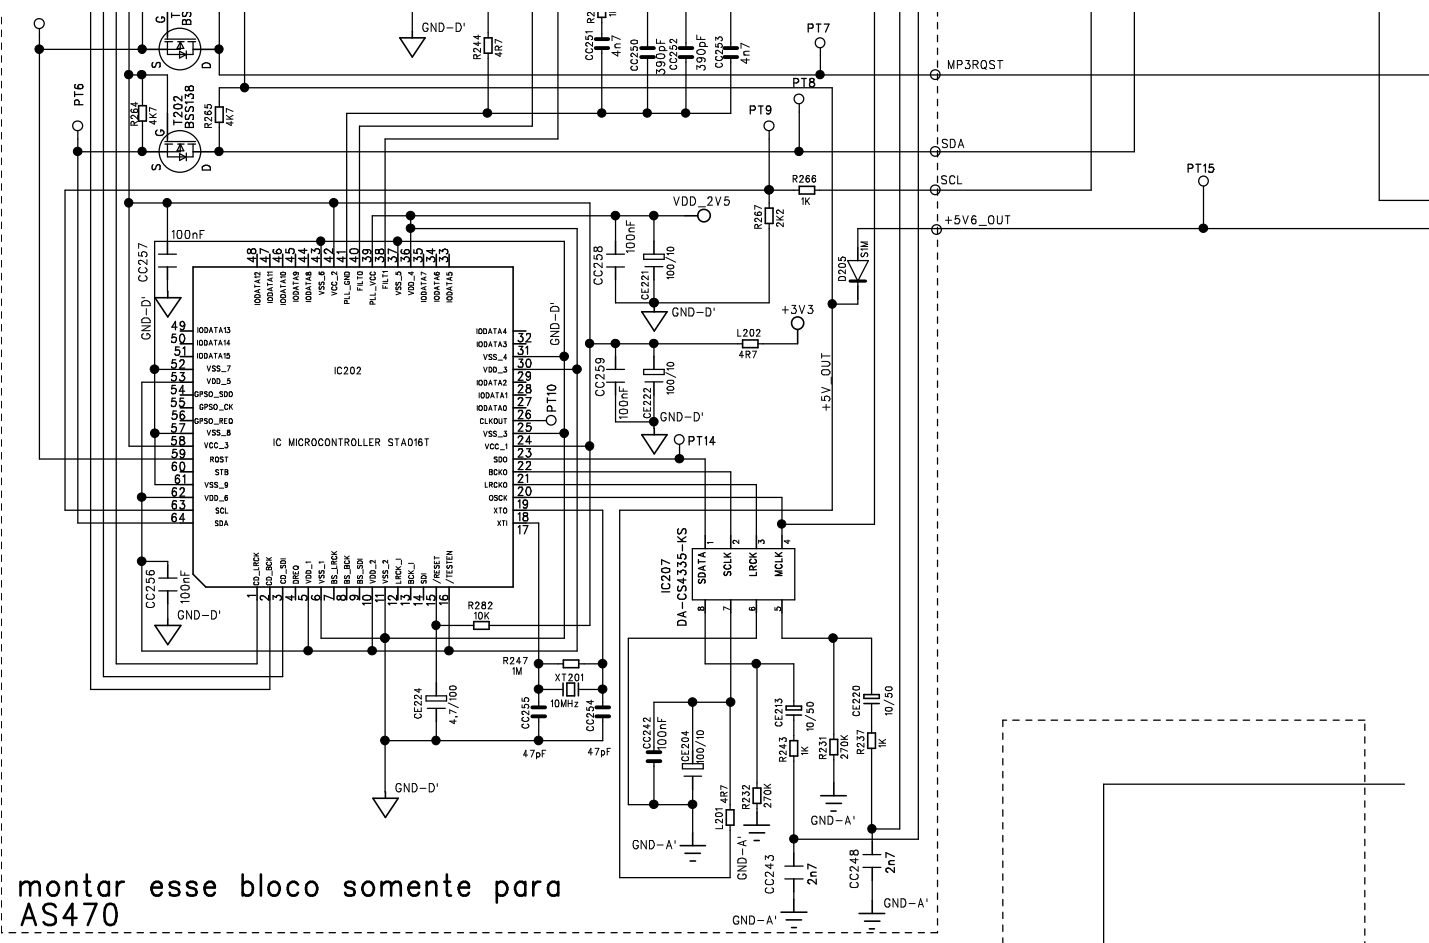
G
T
BS
S
D
GND-D'
R244
4K7
CC251
4n7
R2
CC250
390pF
CC252
390pF
CC253
4n7
PT7
MP3RQST
PT6
R264
4K7
T202
BSS138
G
S
D
R265
4K7
PT8
PT9
SDA
SCL
R266
1K
PT15
VDD_2V5
R267
2K2
+5V6_OUT
D205
S1M
CC257
100nF
48 47 46 45 44 43 42 41 40 39 38 37 36 35 34 33
IODATA12
IODATA11
IODATA10
IODATA9
IODATA8
VSS_6
VCC_2
PLL_GND
FILT0
PLL_VCC
FILT1
VSS_5
VDD_4
IODATA7
IODATA6
IODATA5
CC258
100nF
CE221
100/10
GND-D'
GND-D'
GND-D'
+3V3
L202
4R7
49 IODATA13
50 IODATA14
51 IODATA15
52 VSS_7
53 VDD_5
54 GPSO_SDO
55 GPSO_CK
56 GPSO_REQ
57 VSS_8
58 VCC_3
59 RQST
60 STB
61 VSS_9
62 VDD_6
63 SCL
64 SDA
IC202
IC MICROCONTROLLER STA016T
IODATA4 32
IODATA3 31
VSS_4 30
VDD_3 29
IODATA2 28
IODATA1 27
IODATA0 26
CLKOUT 25
VSS_3 24
VCC_1 23
SDO 22
BCKO 21
LRCKO 20
OSCK 19
XTO 18
XTI 17
PT10
CC259
100nF
CE222
100/10
GND-D'
+5V OUT
PT14
CC256
100nF
GND-D'
CD_LRCK
CD_BCK
CD_SDI
DREQ
VDD_1
VSS_1
BS_LRCK
BS_BCK
BS_SDI
VDD_2
VSS_2
LRCK_I
BCK_I
SDI
/RESET
/TESTEN
1 2 3 4 5 6 7 8 9 10 11 12 13 14 15 16
R282
10K
IC207
DA-CS4335-KS
1 2 3 4
SDATA
SCLK
LRCK
MCLK
8 7 6 5
R247
1M
XT201
10MHz
CC224
4,7/100
CC255
47pF
CC254
47pF
CC242
100nF
CE204
100/10
CE213
10/50
CE220
10/50
R243
1K
R231
270K
R237
1K
GND-D'
GND-A'
L201
4R7
R232
270K
GND-A'
GND-A'
CC243
2n7
CC248
2n7
GND-A'
GND-A'
montar esse bloco somente para AS470